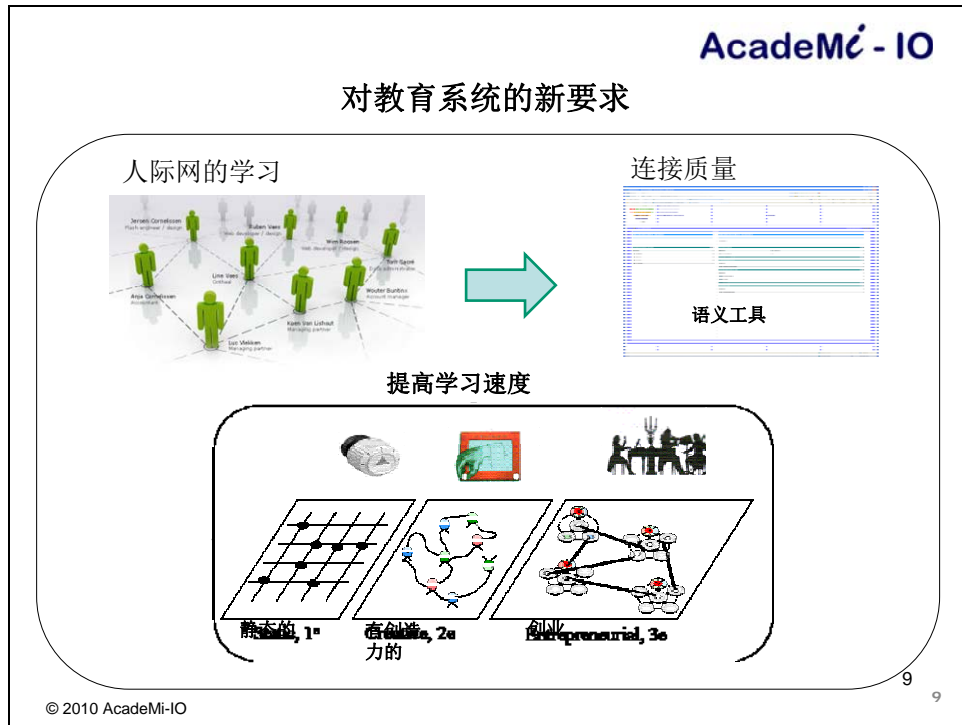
AcadeMi - IO

对教育系统的新要求

人际网的学习

Jeroen Cornelissen
Flash engineer / design

Ruben Vaes
Web developer / design

Wim Rossen
Web developer / design

Rafi Sagan

Line Vaes

Anja Cornelissen
Accountant

Wouter Buntinx
Account manager

Koen Van Lishout
Managing partner

Luc Vleiken
Managing partner

连接质量

语义工具

提高学习速度

静态的 Static, 1e

有创造力的 Creative, 2e

创业 Entrepreneurial, 3e

9

9

© 2010 AcadeMi-IO